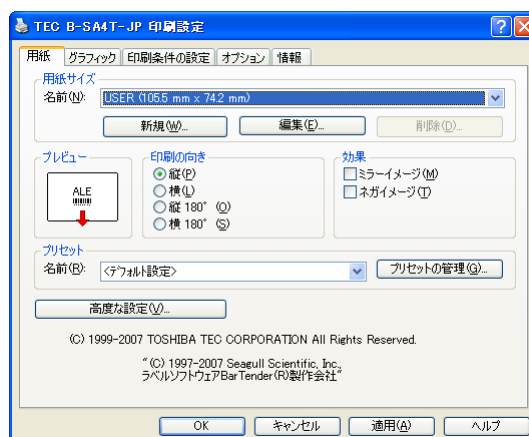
TEC B-SA4T-JP 印刷設定

用紙 | グラフィック | 印刷条件の設定 | オプション | 情報

用紙サイズ
名前(N): USER (105.5 mm x 74.2 mm)
新規(W)... 編集(E)... 削除(D)...

プレビュー
ALE

印刷の向き
縦(P)
横(L)
縦 180° (O)
横 180° (S)

効果
ミラーイメージ(M)
ネガイメージ(T)

プリセット
名前(R): <デフォルト設定>
プリセットの管理(G)...

高度な設定(V)...

(C) 1999-2007 TOSHIBA TEC CORPORATION All Rights Reserved.

"(C) 1997-2007 Seagull Scientific, Inc.
ラベルソフトウェアBarTender(R)製作会社"

OK キャンセル 適用(A) ヘルプ